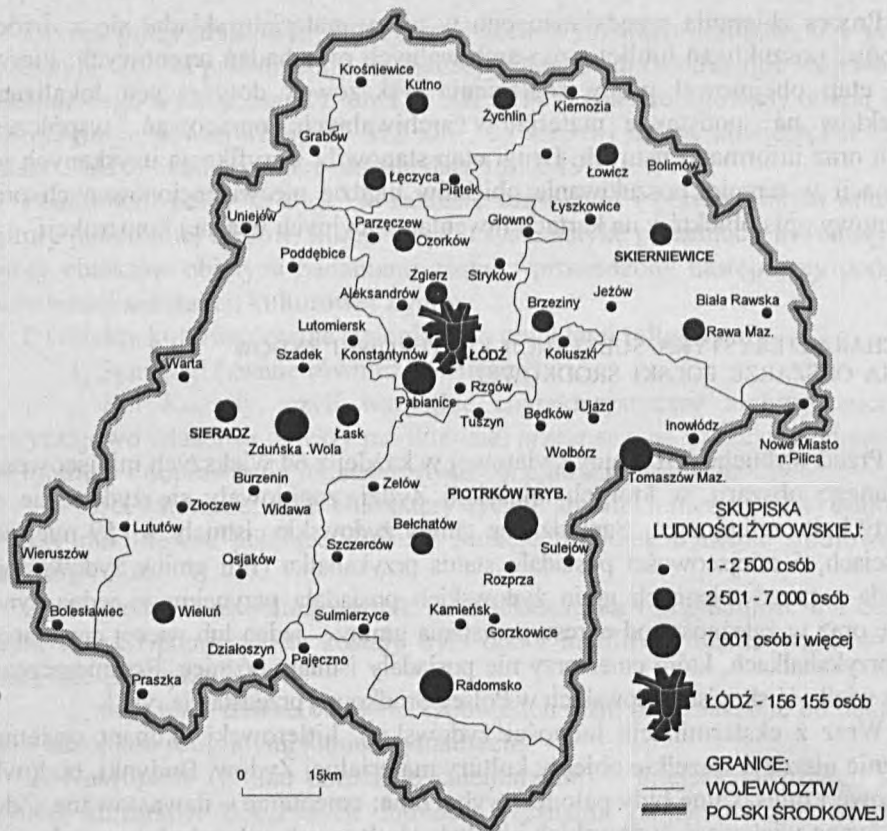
Krośniewice
Kutno
Żychlin
Kiernozia
Grabów
Łowicz
Bolimów
Łęczyca
Piątek
Łyszkowice
Uniejów
Parzęczew
Głowno
SKIERNIEWICE
Ozorków
Poddębice
Zgierz
Stryków
Jeżów
Aleksandrów
Brzeziny
Biała Rawska
Lutomiersk
Rawa Maz.
Szadek
Konstantynów
ŁÓDŹ
Koluszki
Warta
Rzgów
Pabianice
Będków
Ujazd
SIERADZ
Łask
Tuszyn
Zduńska Wola
Inowłódz
Wolbórz
Nowe Miasto n.Pilicą
Burzenin
Tomaszów Maz.
Zelów
Złoczew
Widawa
PIOTRKÓW TRYB.
Lututów
Bełchatów
Sulejów
Wieruszów
Osjaków
Szczerców
Rozprza
Bolesławiec
Wieluń
Sulmierzyce
Kamieńsk
Gorzkowice
Działoszyn
Pajęczno
Radomsko
Praszka
0 15km

SKUPISKA LUDNOŚCI ŻYDOWSKIEJ:
1 - 2 500 osób
2 501 - 7 000 osób
7 001 osób i więcej
ŁÓDŹ - 156 155 osób

GRANICE:
WOJEWÓDZTW
POLSKI ŚRODKOWEJ